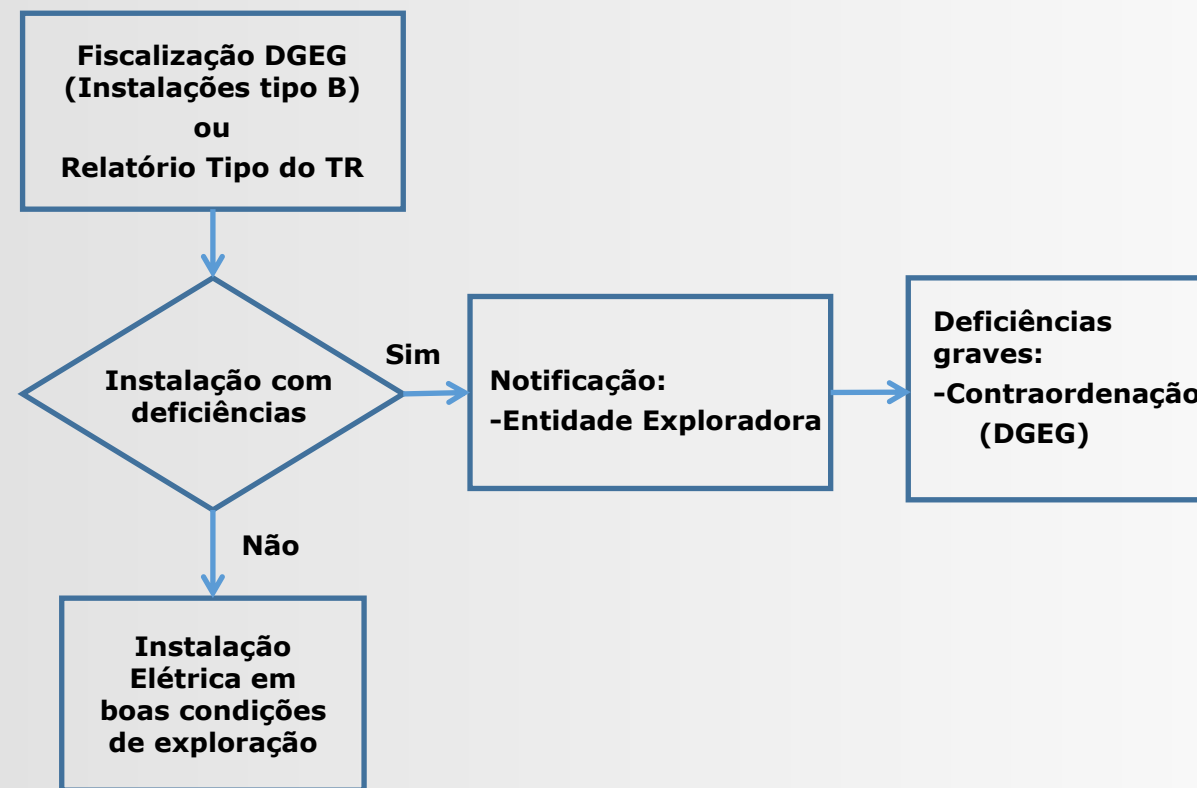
Fiscalização DGEG
(Instalações tipo B)
ou
Relatório Tipo do TR

Instalação com deficiências

Sim

Notificação:
-Entidade Exploradora

Deficiências graves:
-Contraordenaçã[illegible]
(DGEG)

Não

Instalação Elétrica em boas condições de exploração